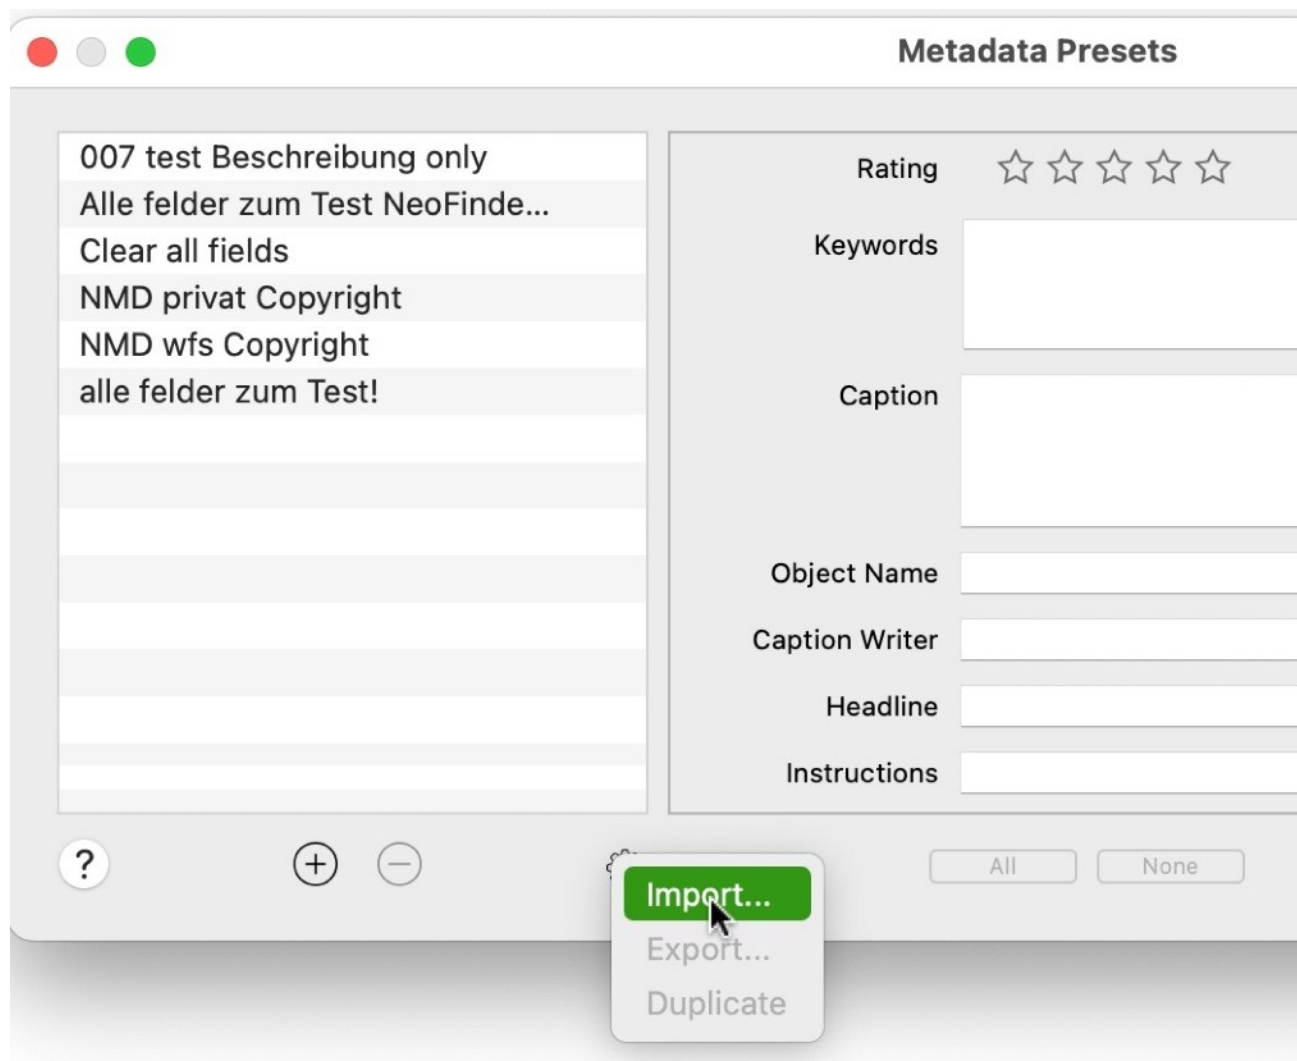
Metadata Presets

007 test Beschreibung only
Alle felder zum Test NeoFinde...
Clear all fields
NMD privat Copyright
NMD wfs Copyright
alle felder zum Test!

Rating
Keywords
Caption
Object Name
Caption Writer
Headline
Instructions

?
All
None

Import...
Export...
Duplicate